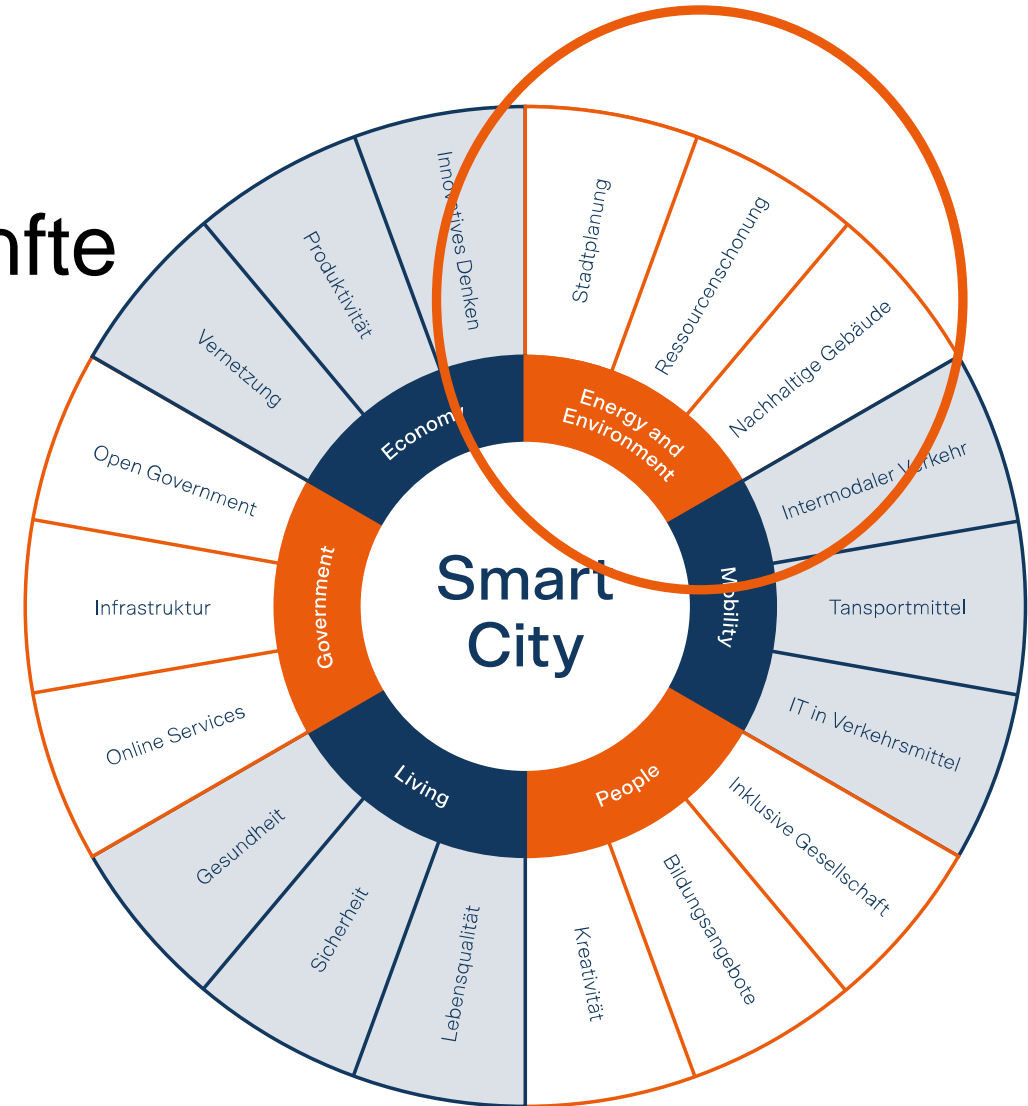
nfte

Smart City

Economy

Energy and Environment

Mobility

People

Living

Government

Innovatives Denken

Stadtplanung

Ressourcenschonung

Nachhaltige Gebäude

Intermodaler Verkehr

Tansportmittel

IT in Verkehrsmittel

Inklusive Gesellschaft

Bildungsangebote

Kreativität

Lebensqualität

Sicherheit

Gesundheit

Online Services

Infrastruktur

Open Government

Vernetzung

Produktivität